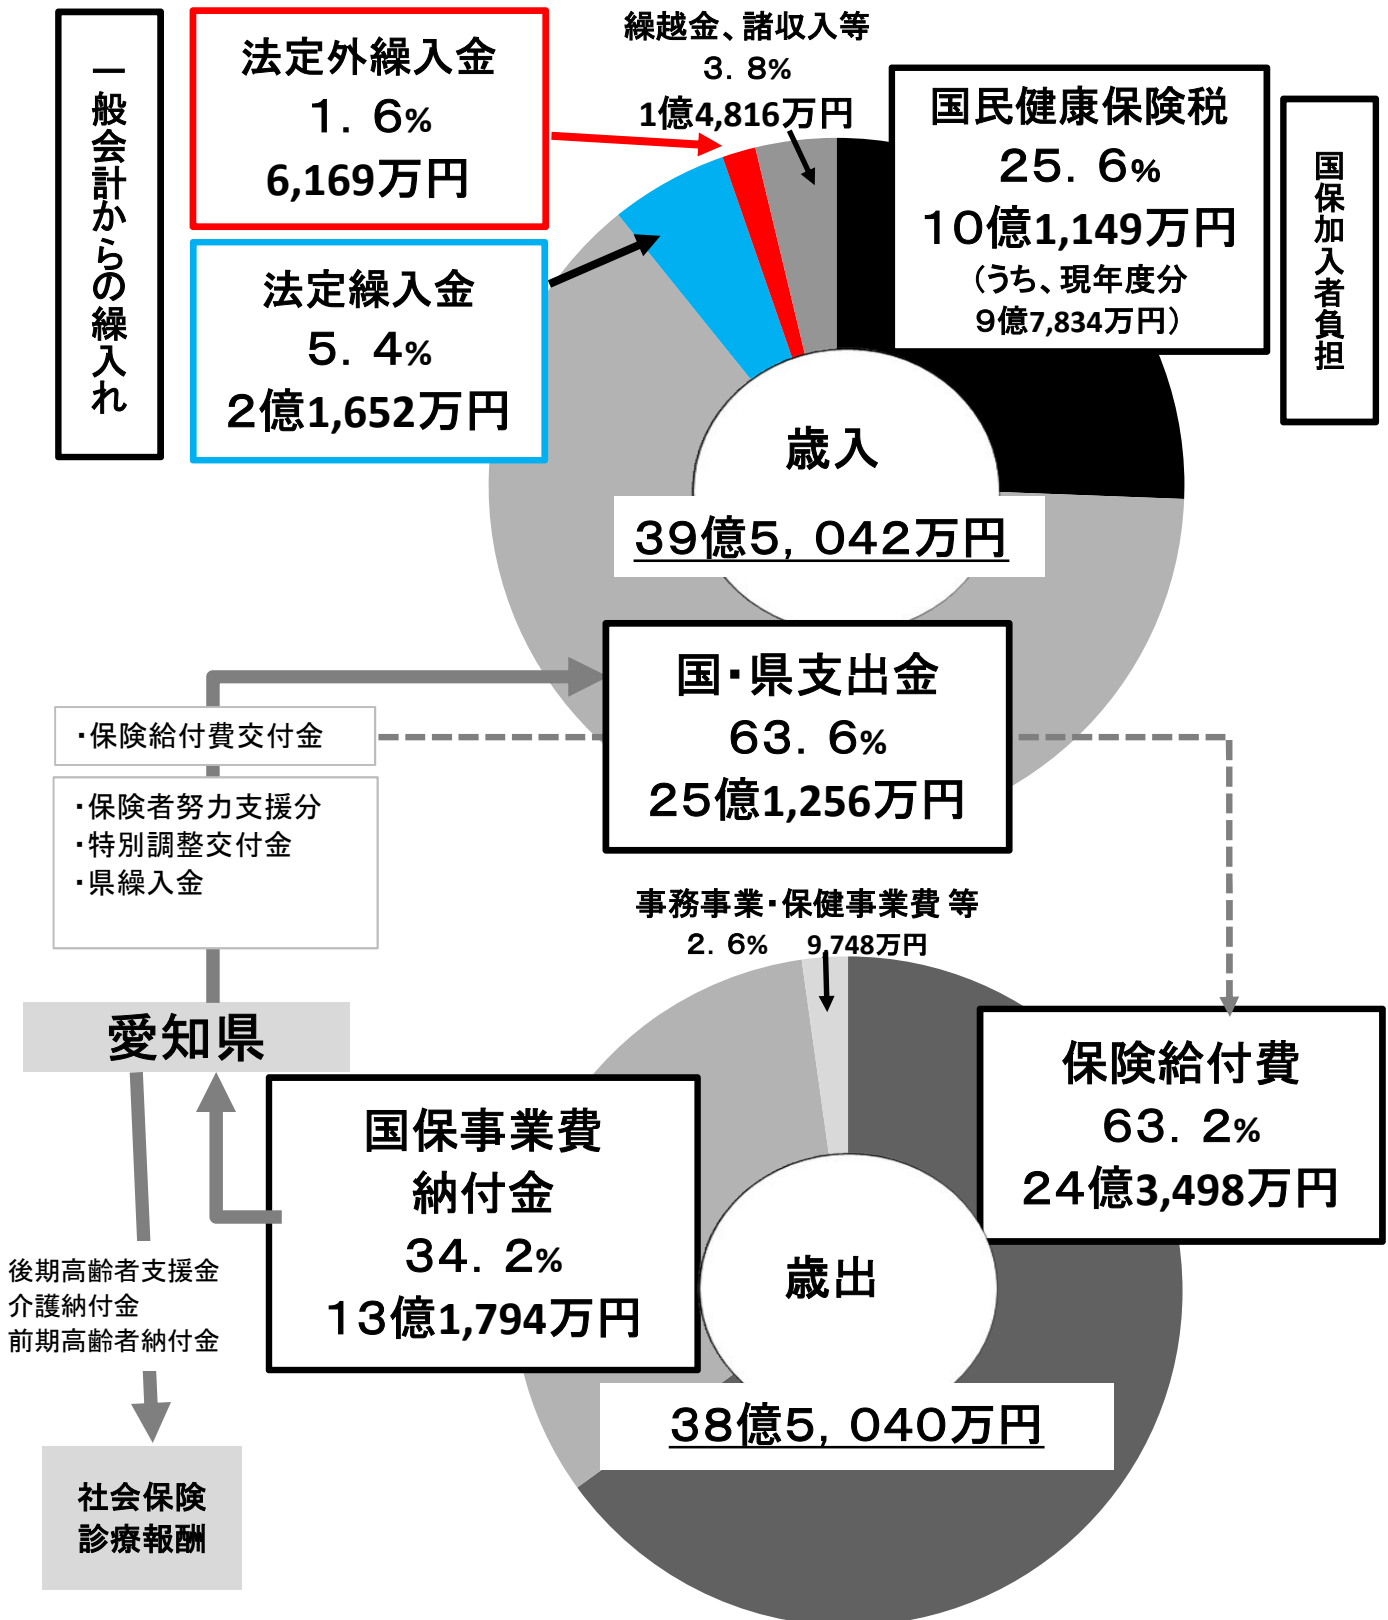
一般会計からの繰入れ

法定外繰入金
1．6%
6,169万円

繰越金、諸収入等
3．8%
1億4,816万円

国民健康保険税
25．6%
10億1,149万円
（うち、現年度分
9億7,834万円）

国保加入者負担

法定繰入金
5．4%
2億1,652万円

歳入
39億5，042万円

国・県支出金
63．6%
25億1,256万円

・保険給付費交付金

・保険者努力支援分
・特別調整交付金
・県繰入金

事務事業・保健事業費 等
2．6%　9,748万円

愛知県

保険給付費
63．2%
24億3,498万円

国保事業費
納付金
34．2%
13億1,794万円

歳出

後期高齢者支援金
介護納付金
前期高齢者納付金

38億5，040万円

社会保険
診療報酬